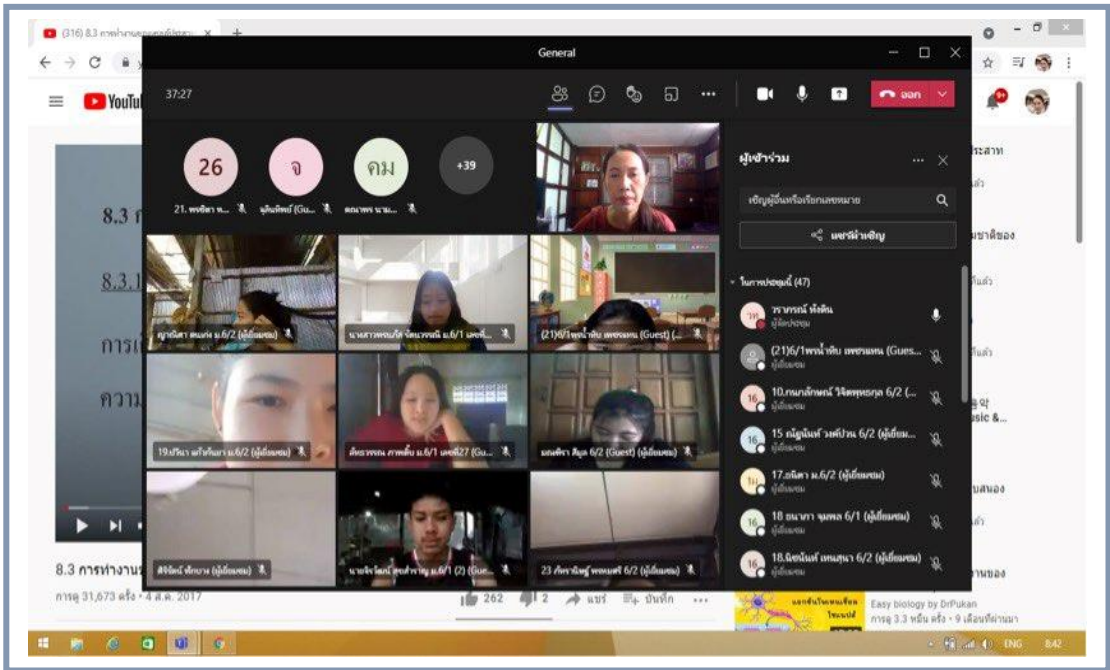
(316) 8.3 การทำงาน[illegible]

General

37:27

ออก

26
21. พรธิดา พ...

จ
ผู้เห็นทัศน์ (Gu...

คม
คณาพร นาม...

+39

ผู้เข้าร่วม

เชิญผู้อื่นหรือเรียกเลขหมาย

แชร์คำเชิญ

ในการประชุมนี้ (47)

วราภรณ์ ห้องทัน
ผู้จัดประชุม

(21)6/1พรน้ำทิพ เพชรแสน (Gues...
ผู้เยี่ยมชม

10.กมลลักษณ์ วิจิตรพุทธกุล 6/2 (...
ผู้เยี่ยมชม

15 ณัฐนันท์ วงศ์ปวน 6/2 (ผู้เยี่ยม...
ผู้เยี่ยมชม

17.ธนิดา ม.6/2 (ผู้เยี่ยมชม)
ผู้เยี่ยมชม

18 ธนาภา จุมพล 6/1 (ผู้เยี่ยมชม)
ผู้เยี่ยมชม

18.นิชนันท์ เทพสุนา 6/2 (ผู้เยี่ยมชม)
ผู้เยี่ยมชม

ญาณิศา ดนเท่ง ม.6/2 (ผู้เยี่ยมชม)

นางสาวพรนภัส จิตแวงจนี ม.6/1 เลขที่...

(21)6/1พรน้ำทิพ เพชรแสน (Guest) (...

19.ปรีนา แก้วทิพนา ม.6/2 (ผู้เยี่ยมชม)

ศิตรวรรณ ภาพดี ม.6/1 เลขที่27 (Gu...

มณฑิรา สินุล 6/2 (Guest) (ผู้เยี่ยมชม)

ศิริพัฒน์ ชักบาง (ผู้เยี่ยมชม)

นายจิรโชติ สุขสำราญ ม.6/1 (2) (Gue...

23 ภัทรานิษฐ์ พจนมศรี 6/2 (ผู้เยี่ยมชม)

YouTube

8.3 ก

8.3.1

การเ

ความ

8.3 การทำงาน

การดู 31,673 ครั้ง • 4 ส.ค. 2017

262 2 แชร์ บันทึก

ประสาท

มชาติของ

ดูจ
usic &...

บสนอง

านของ

Easy biology by DrPukan
การดู 3.3 หมื่น ครั้ง • 9 เดือนที่ผ่านมา

ENG 8:42